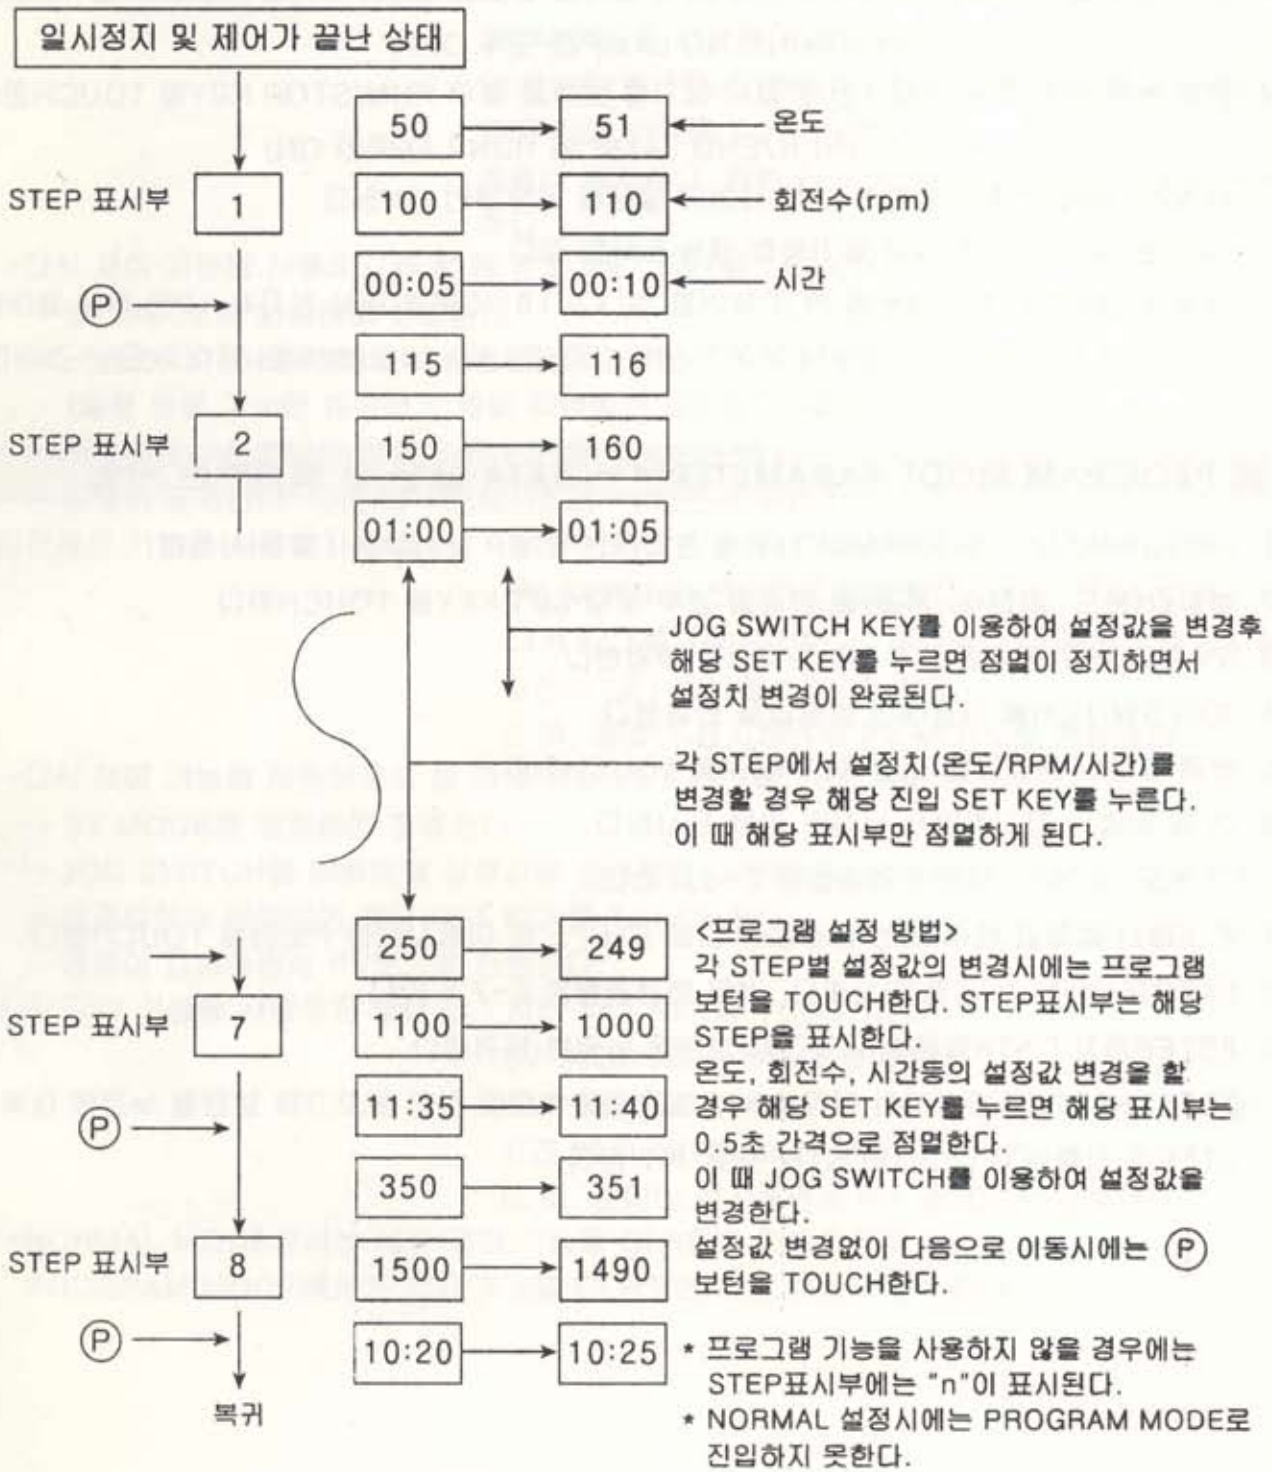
일시정지 및 제어가 끝난 상태

STEP 표시부 1

Ⓟ

STEP 표시부 2

50 → 51 ← 온도

100 → 110 ← 회전수(rpm)

00:05 → 00:10 ← 시간

115 → 116

150 → 160

01:00 → 01:05

JOG SWITCH KEY를 이용하여 설정값을 변경후 해당 SET KEY를 누르면 점멸이 정지하면서 설정치 변경이 완료된다.

각 STEP에서 설정치(온도/RPM/시간)를 변경할 경우 해당 진입 SET KEY를 누른다. 이 때 해당 표시부만 점멸하게 된다.

STEP 표시부 7

Ⓟ

STEP 표시부 8

Ⓟ

복귀

250 → 249

1100 → 1000

11:35 → 11:40

350 → 351

1500 → 1490

10:20 → 10:25

<프로그램 설정 방법>
각 STEP별 설정값의 변경시에는 프로그램 보턴을 TOUCH한다. STEP표시부는 해당 STEP을 표시한다.
온도, 회전수, 시간등의 설정값 변경을 할 경우 해당 SET KEY를 누르면 해당 표시부는 0.5초 간격으로 점멸한다.
이 때 JOG SWITCH를 이용하여 설정값을 변경한다.
설정값 변경없이 다음으로 이동시에는 Ⓟ 보턴을 TOUCH한다.

* 프로그램 기능을 사용하지 않을 경우에는 STEP표시부에는 "n"이 표시된다.
* NORMAL 설정시에는 PROGRAM MODE로 진입하지 못한다.